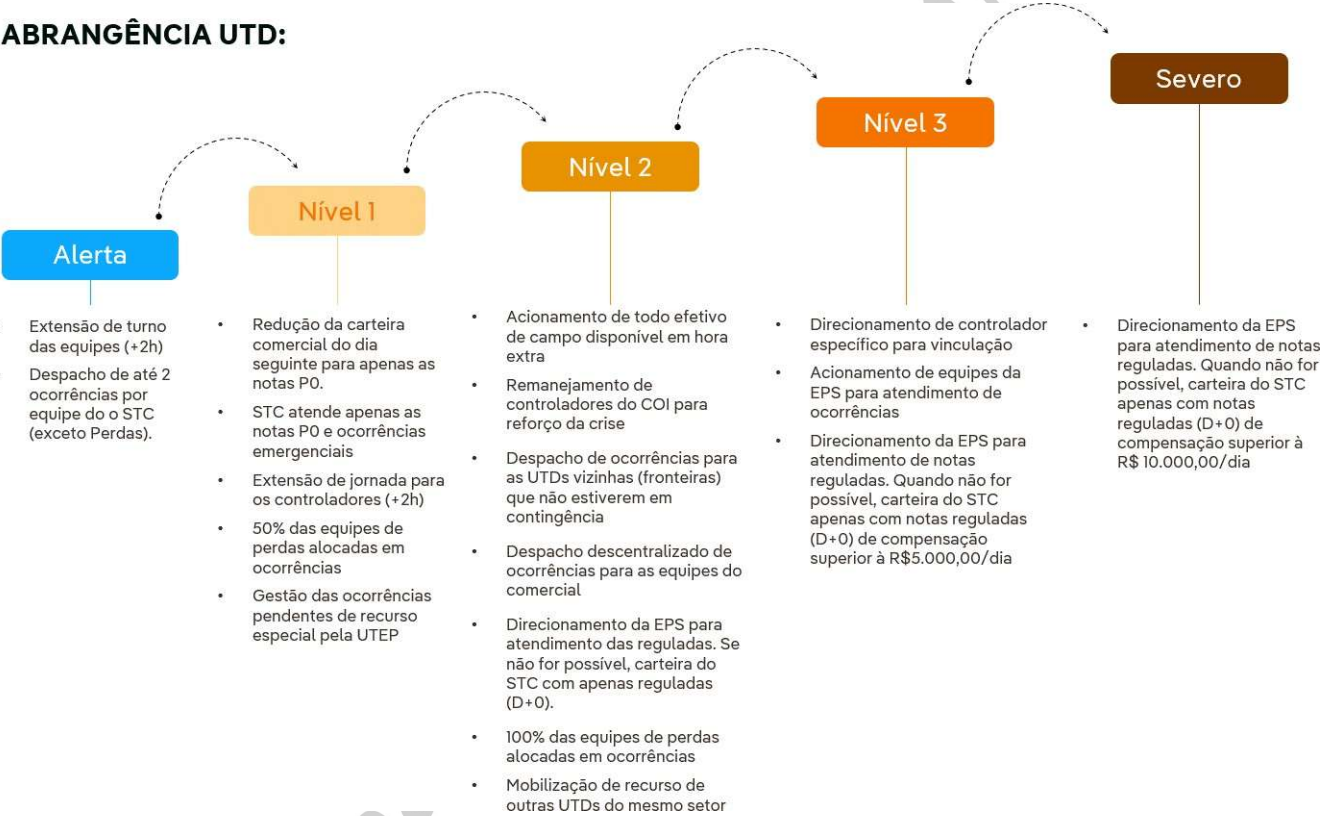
ABRANGÊNCIA UTD:

Alerta

- Extensão de turno das equipes (+2h)
- Despacho de até 2 ocorrências por equipe do o STC (exceto Perdas).

Nível 1

- Redução da carteira comercial do dia seguinte para apenas as notas P0.
- STC atende apenas as notas P0 e ocorrências emergenciais
- Extensão de jornada para os controladores (+2h)
- 50% das equipes de perdas alocadas em ocorrências
- Gestão das ocorrências pendentes de recurso especial pela UTEP

Nível 2

- Acionamento de todo efetivo de campo disponível em hora extra
- Remanejamento de controladores do COI para reforço da crise
- Despacho de ocorrências para as UTDs vizinhas (fronteiras) que não estiverem em contingência
- Despacho descentralizado de ocorrências para as equipes do comercial
- Direcionamento da EPS para atendimento das reguladas. Se não for possível, carteira do STC com apenas reguladas (D+0).
- 100% das equipes de perdas alocadas em ocorrências
- Mobilização de recurso de outras UTDs do mesmo setor

Nível 3

- Direcionamento de controlador específico para vinculação
- Acionamento de equipes da EPS para atendimento de ocorrências
- Direcionamento da EPS para atendimento de notas reguladas. Quando não for possível, carteira do STC apenas com notas reguladas (D+0) de compensação superior à R$5.000,00/dia

Severo

- Direcionamento da EPS para atendimento de notas reguladas. Quando não for possível, carteira do STC apenas com notas reguladas (D+0) de compensação superior à R$ 10.000,00/dia